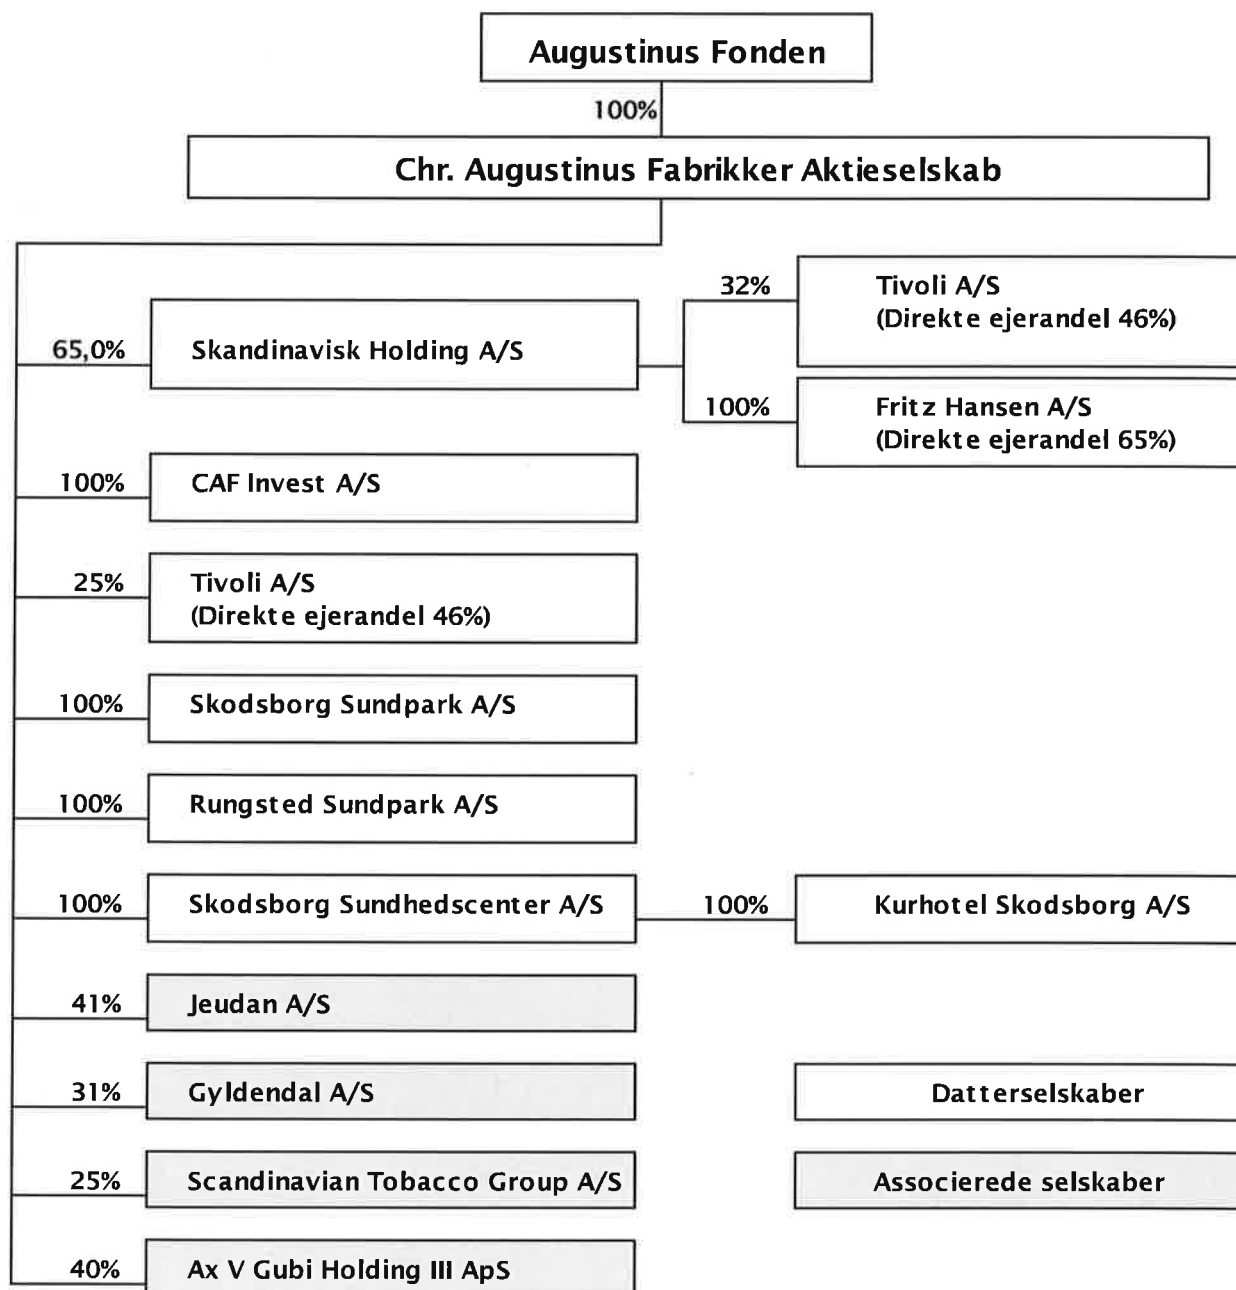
Augustinus Fonden

100%

Chr. Augustinus Fabrikker Aktieselskab

65,0%
Skandinavisk Holding A/S

32%
Tivoli A/S
(Direkte ejerandel 46%)

100%
Fritz Hansen A/S
(Direkte ejerandel 65%)

100%
CAF Invest A/S

25%
Tivoli A/S
(Direkte ejerandel 46%)

100%
Skodsborg Sundpark A/S

100%
Rungsted Sundpark A/S

100%
Skodsborg Sundhedscenter A/S

100%
Kurhotel Skodsborg A/S

41%
Jeudan A/S

31%
Gyldendal A/S

Datterselskaber

25%
Scandinavian Tobacco Group A/S

Associerede selskaber

40%
Ax V Gubi Holding III ApS